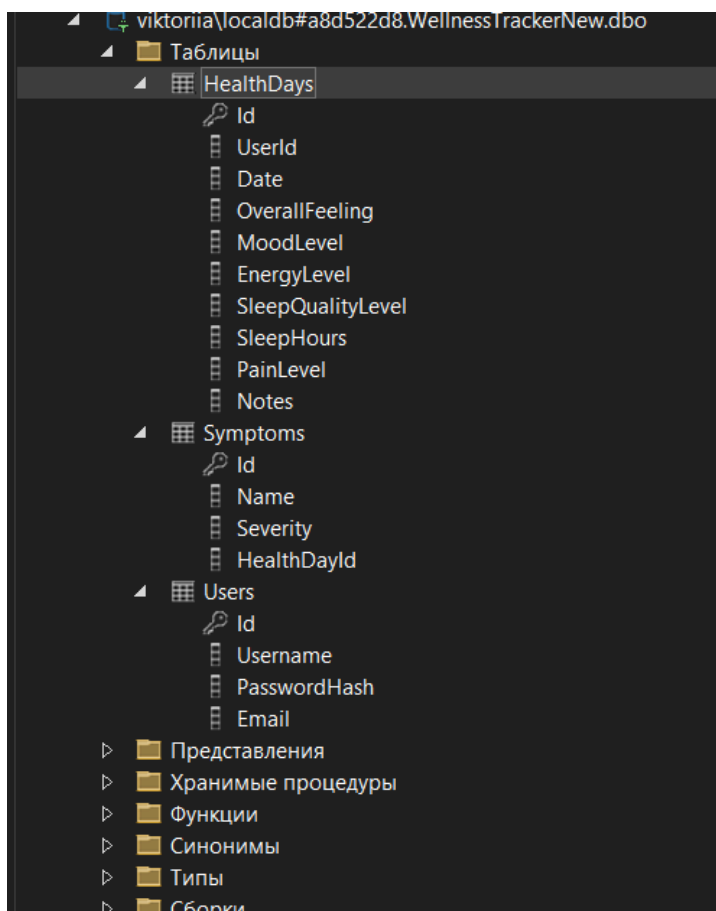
viktoriia\localdb#a8d522d8.WellnessTrackerNew.dbo
Таблицы
HealthDays
Id
UserId
Date
OverallFeeling
MoodLevel
EnergyLevel
SleepQualityLevel
SleepHours
PainLevel
Notes
Symptoms
Id
Name
Severity
HealthDayId
Users
Id
Username
PasswordHash
Email
Представления
Хранимые процедуры
Функции
Синонимы
Типы
Сборки